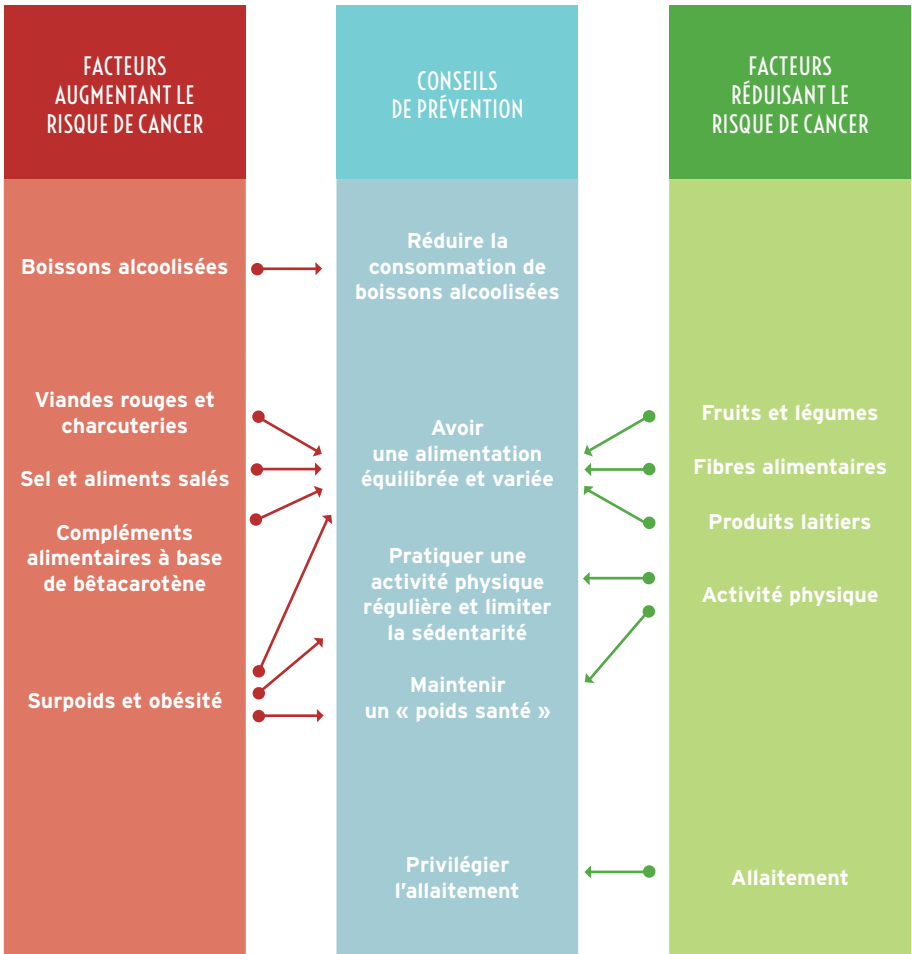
FACTEURS AUGMENTANT LE RISQUE DE CANCER

Boissons alcoolisées

Viandes rouges et charcuteries

Sel et aliments salés

Compléments alimentaires à base de bêtacarotène

Surpoids et obésité

CONSEILS DE PRÉVENTION

Réduire la consommation de boissons alcoolisées

Avoir une alimentation équilibrée et variée

Pratiquer une activité physique régulière et limiter la sédentarité

Maintenir un « poids santé »

Privilégier l'allaitement

FACTEURS RÉDUISANT LE RISQUE DE CANCER

Fruits et légumes

Fibres alimentaires

Produits laitiers

Activité physique

Allaitement